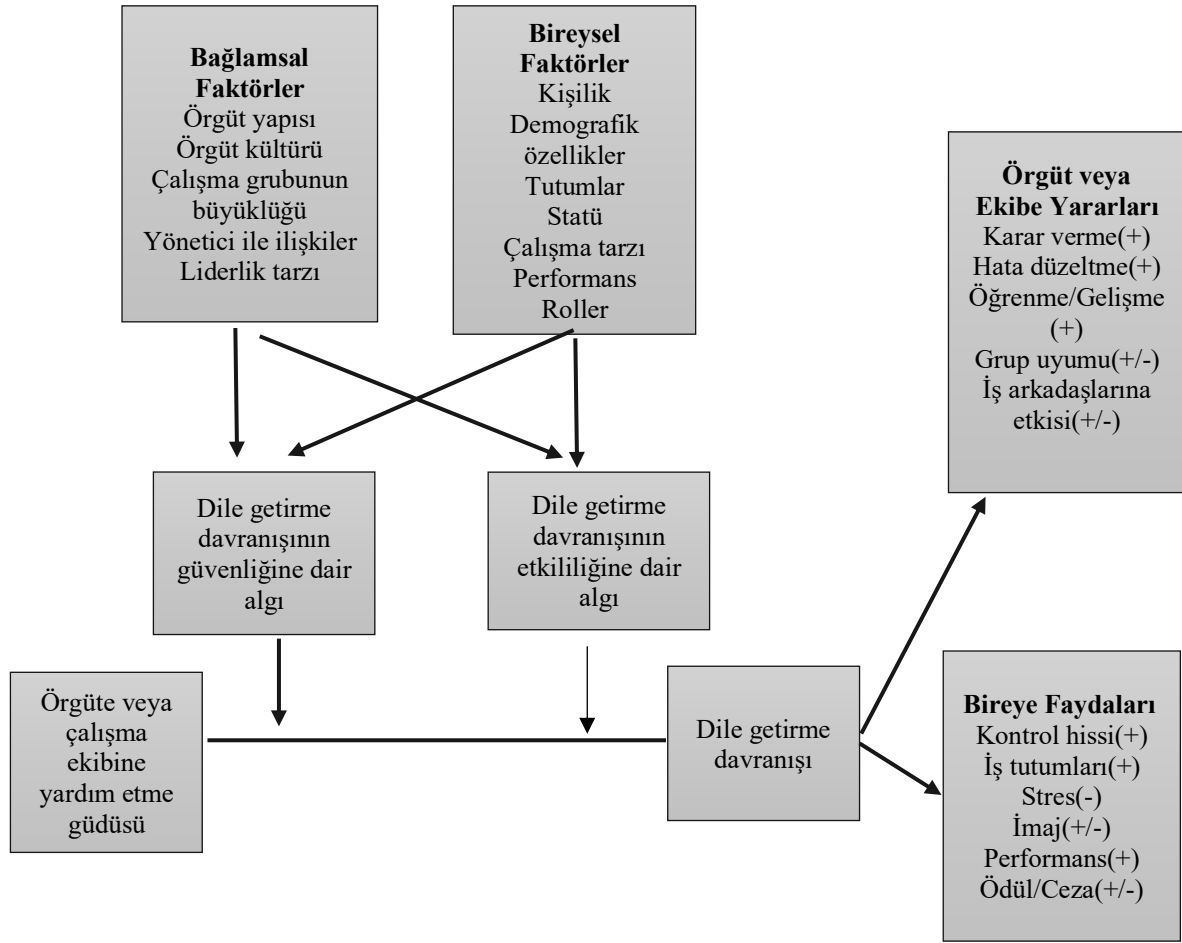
**Bağlamsal Faktörler**
Örgüt yapısı
Örgüt kültürü
Çalışma grubunun büyüklüğü
Yönetici ile ilişkiler
Liderlik tarzı

**Bireysel Faktörler**
Kişilik
Demografik özellikler
Tutumlar
Statü
Çalışma tarzı
Performans
Roller

**Örgüt veya Ekibe Yararları**
Karar verme(+)
Hata düzeltme(+)
Öğrenme/Gelişme (+)
Grup uyumu(+/-)
İş arkadaşlarına etkisi(+/-)

Dile getirme davranışının güvenliğine dair algı

Dile getirme davranışının etkililiğine dair algı

Örgüte veya çalışma ekibine yardım etme güdüsü

Dile getirme davranışı

**Bireye Faydaları**
Kontrol hissi(+)
İş tutumları(+)
Stres(-)
İmaj(+/-)
Performans(+)
Ödül/Ceza(+/-)